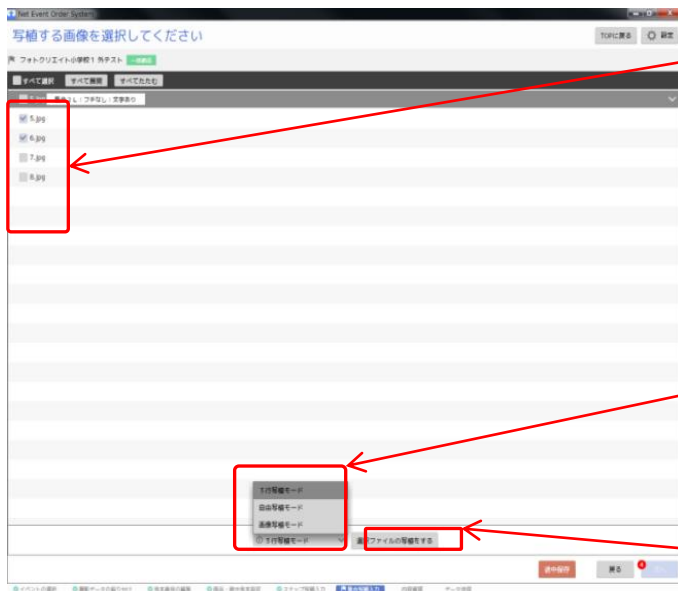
Net Event Order System

写植する画像を選択してください

TOPに戻る
設定

フォトクリエイト小学校1 外テスト

すべて選択
すべて展開
すべてたたむ

5.jpg
6.jpg
7.jpg
8.jpg

下行写植モード
自由写植モード
画像写植モード

下行写植モード
選択ファイルの写植をする

途中保存
戻る